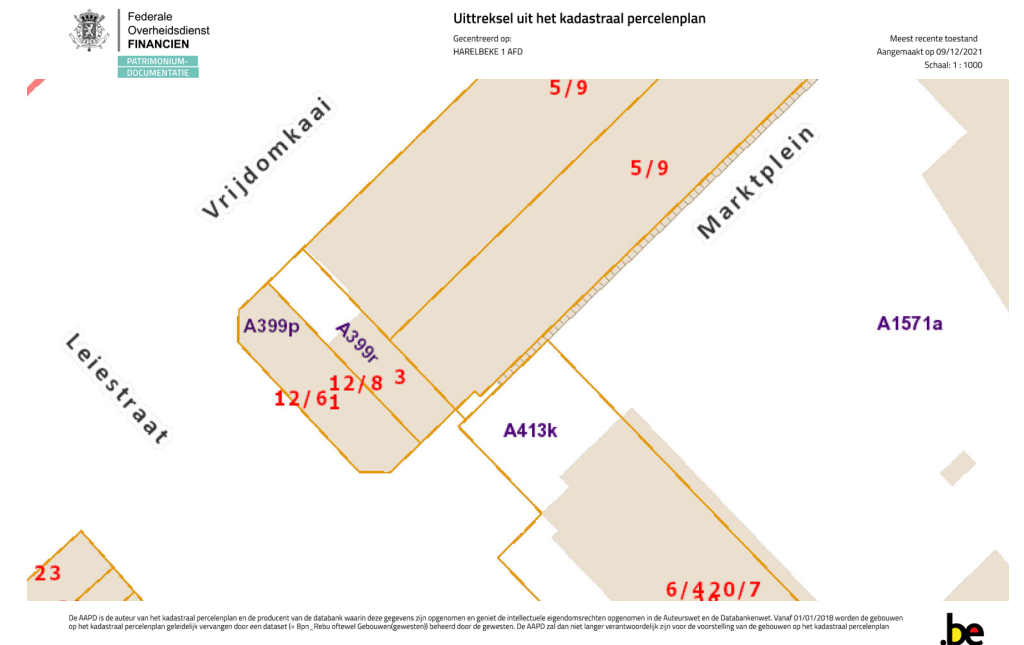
Federale Overheidsdienst
FINANCIEN
PATRIMONIUM-DOCUMENTATIE

Uittreksel uit het kadastraal percelenplan

Gecentreerd op:
HARELBEKE 1 AFD

Meest recente toestand
Aangemaakt op 09/12/2021
Schaal: 1 : 1000

5/9
Vrijdomkaai
5/9
Marktplein
A399p
A399r
A1571a
Leiestraat
12/8
3
12/6
1
A413k
23
6/4
20/7
16

De AAPD is de auteur van het kadastraal percelenplan en de producent van de databank waarin deze gegevens zijn opgenomen en geniet de intellectuele eigendomsrechten opgenomen in de Auteurswet en de Databankenwet. Vanaf 01/01/2018 worden de gebouwen op het kadastraal percelenplan geleidelijk vervangen door een dataset (= Bpn_Rebu oftewel Gebouwen(gewesten)) beheerd door de gewesten. De AAPD zal dan niet langer verantwoordelijk zijn voor de voorstelling van de gebouwen op het kadastraal percelenplan

.be